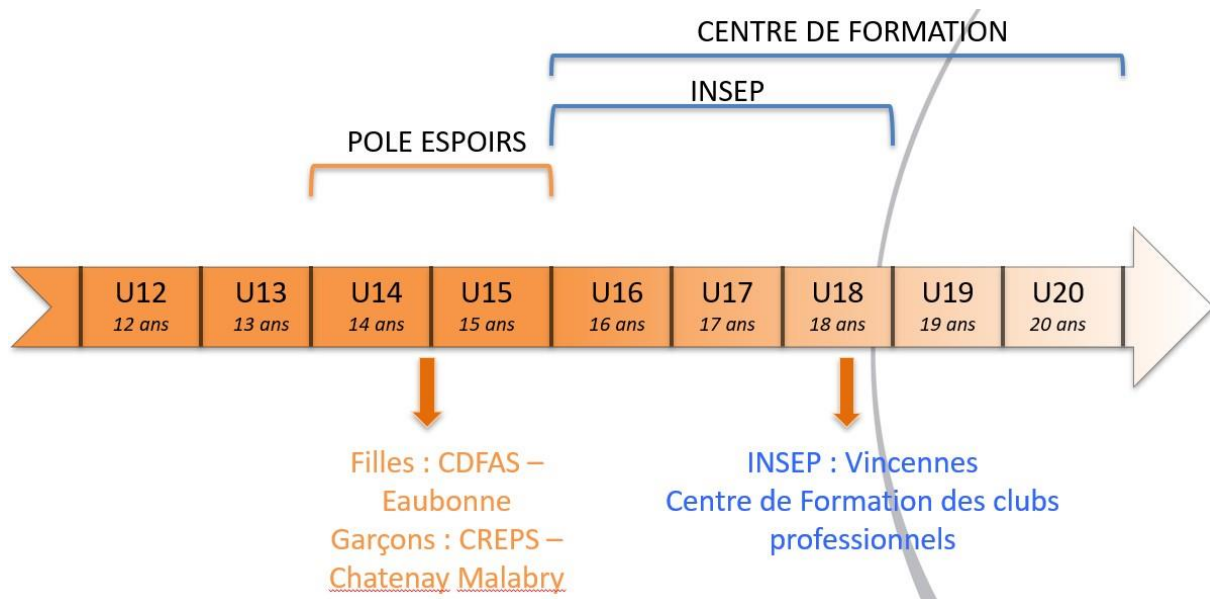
CENTRE DE FORMATION

INSEP

POLE ESPOIRS

| U12 | U13 | U14 | U15 | U16 | U17 | U18 | U19 | U20 |
|---|---|---|---|---|---|---|---|---|
| *12 ans* | *13 ans* | *14 ans* | *15 ans* | *16 ans* | *17 ans* | *18 ans* | *19 ans* | *20 ans* |

Filles : CDFAS – Eaubonne
Garçons : CREPS – Chatenay Malabry

INSEP : Vincennes
Centre de Formation des clubs professionnels